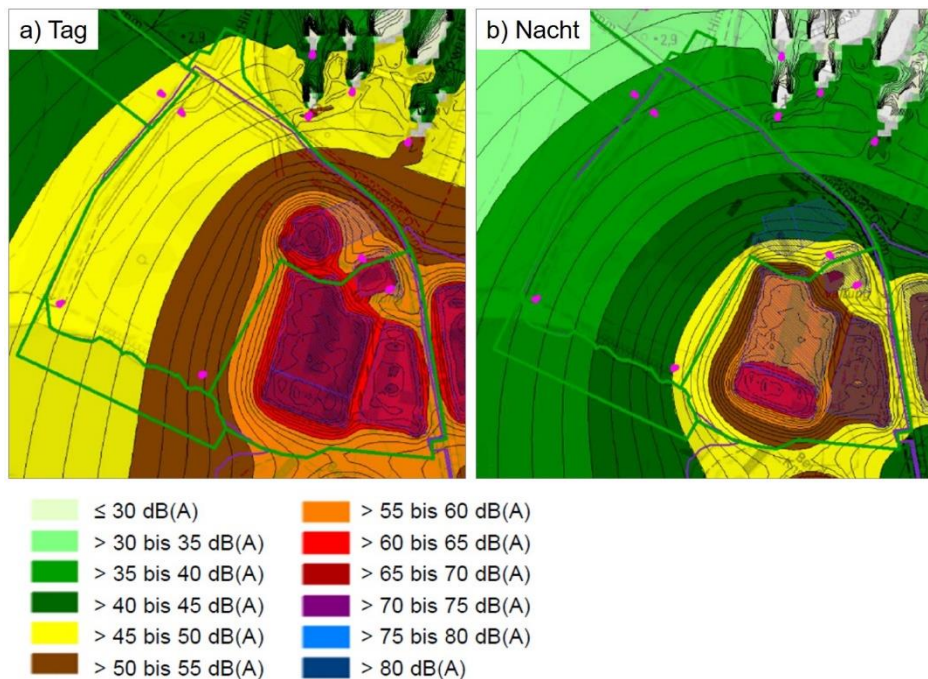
a) Tag

b) Nacht

≤ 30 dB(A)
> 30 bis 35 dB(A)
> 35 bis 40 dB(A)
> 40 bis 45 dB(A)
> 45 bis 50 dB(A)
> 50 bis 55 dB(A)

> 55 bis 60 dB(A)
> 60 bis 65 dB(A)
> 65 bis 70 dB(A)
> 70 bis 75 dB(A)
> 75 bis 80 dB(A)
> 80 dB(A)